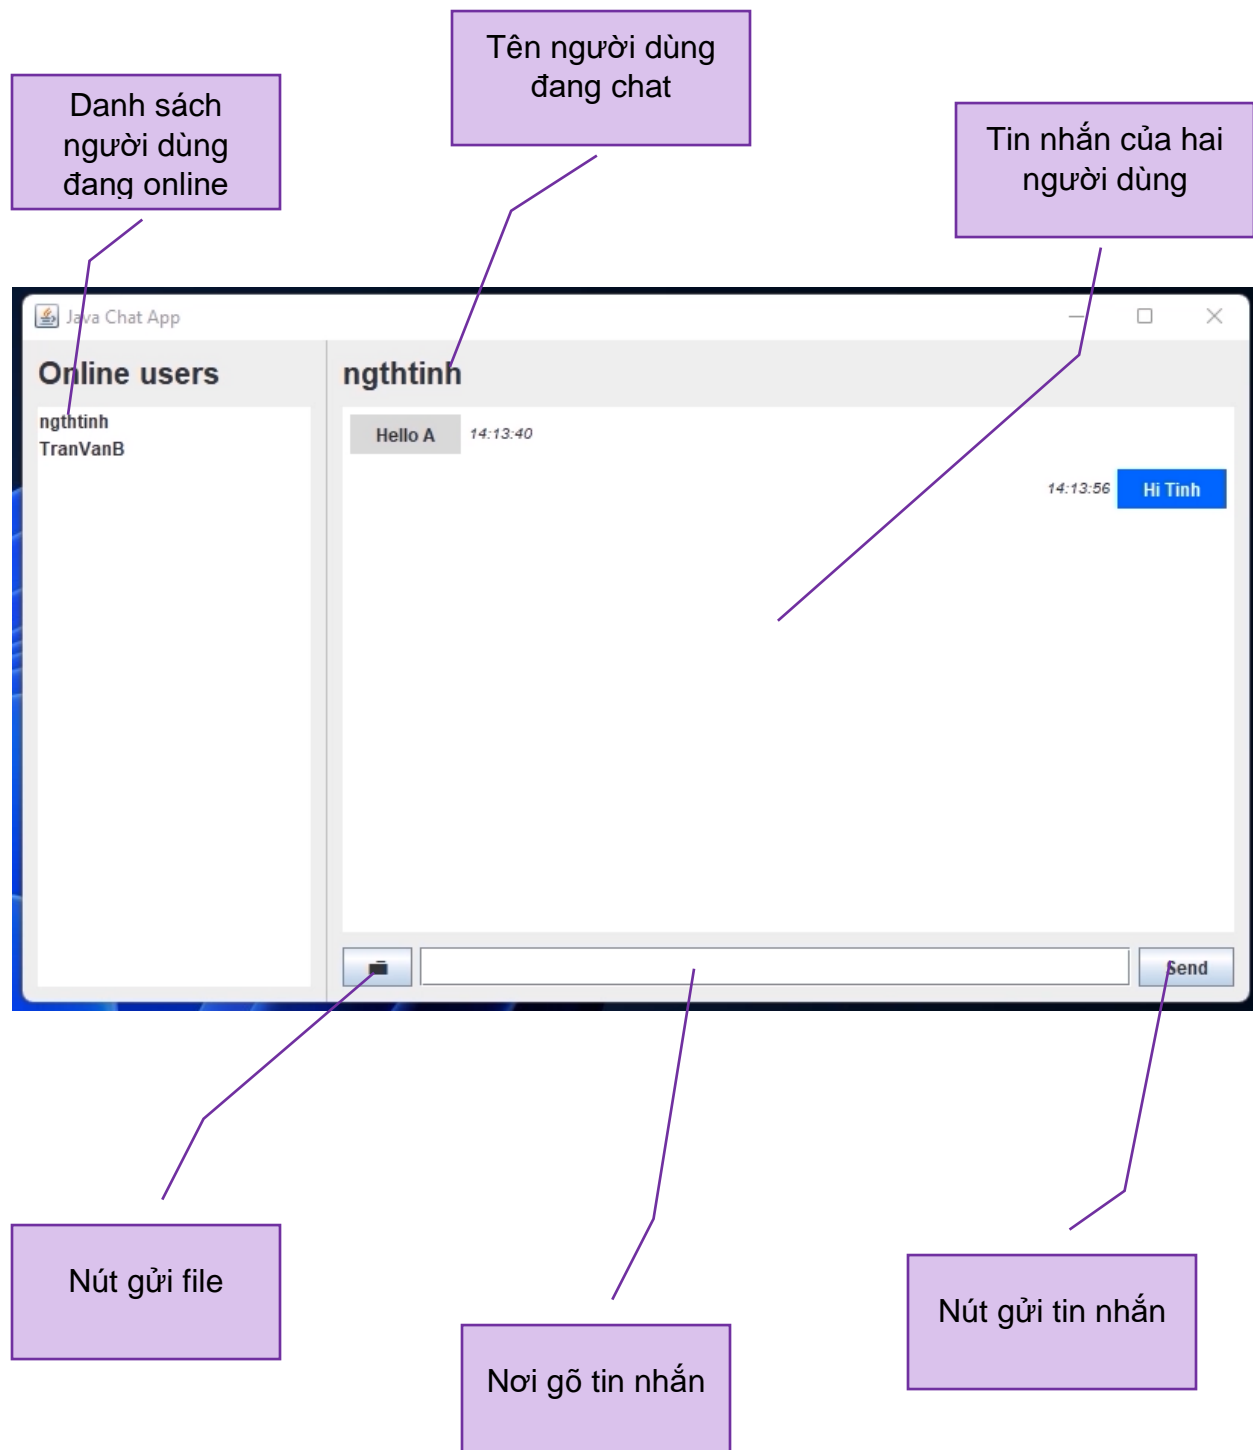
Danh sách người dùng đang online

Tên người dùng đang chat

Tin nhắn của hai người dùng

Java Chat App

Online users

ngthtinh
TranVanB

ngthtinh

Hello A 14:13:40

14:13:56 Hi Tinh

Send

Nút gửi file

Nơi gõ tin nhắn

Nút gửi tin nhắn